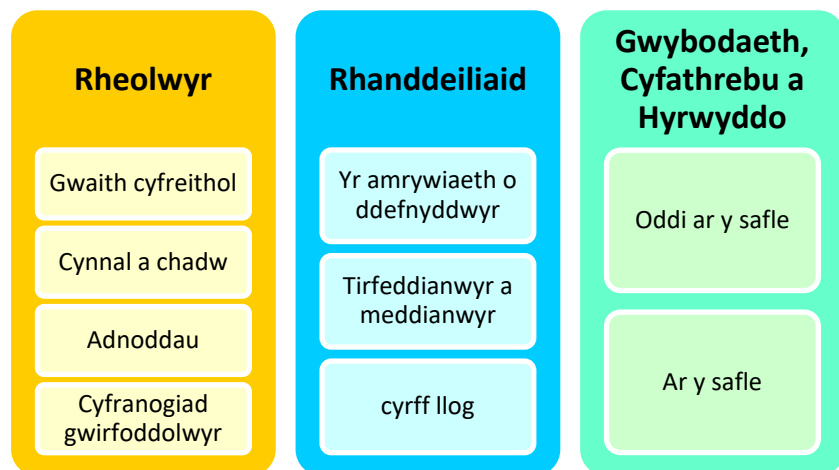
Rheolwyr

Gwaith cyfreithol

Cynnal a chadw

Adnoddau

Cyfranogiad gwirfoddolwyr

Rhanddeiliaid

Yr amrywiaeth o ddefnyddwyr

Tirfeddianwyr a meddianwyr

cyrff llog

Gwybodaeth, Cyfathrebu a Hyrwyddo

Oddi ar y safle

Ar y safle